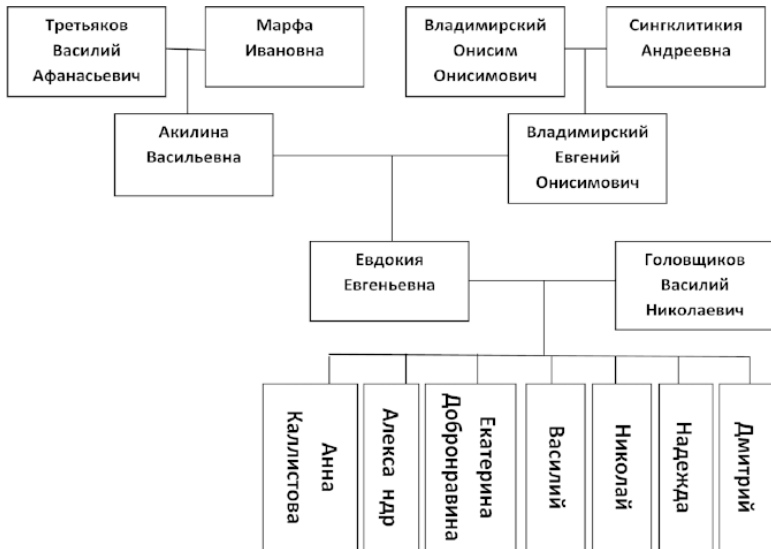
Третьяков Василий Афанасьевич

Марфа Ивановна

Владимирский Онисим Онисимович

Синглитикия Андреевна

Акилина Васильевна

Владимирский Евгений Онисимович

Евдокия Евгеньевна

Головщиков Василий Николаевич

Анна Каллистова

Алекса ндр

Екатерина Добронравина

Василий

Николай

Надежда

Дмитрий